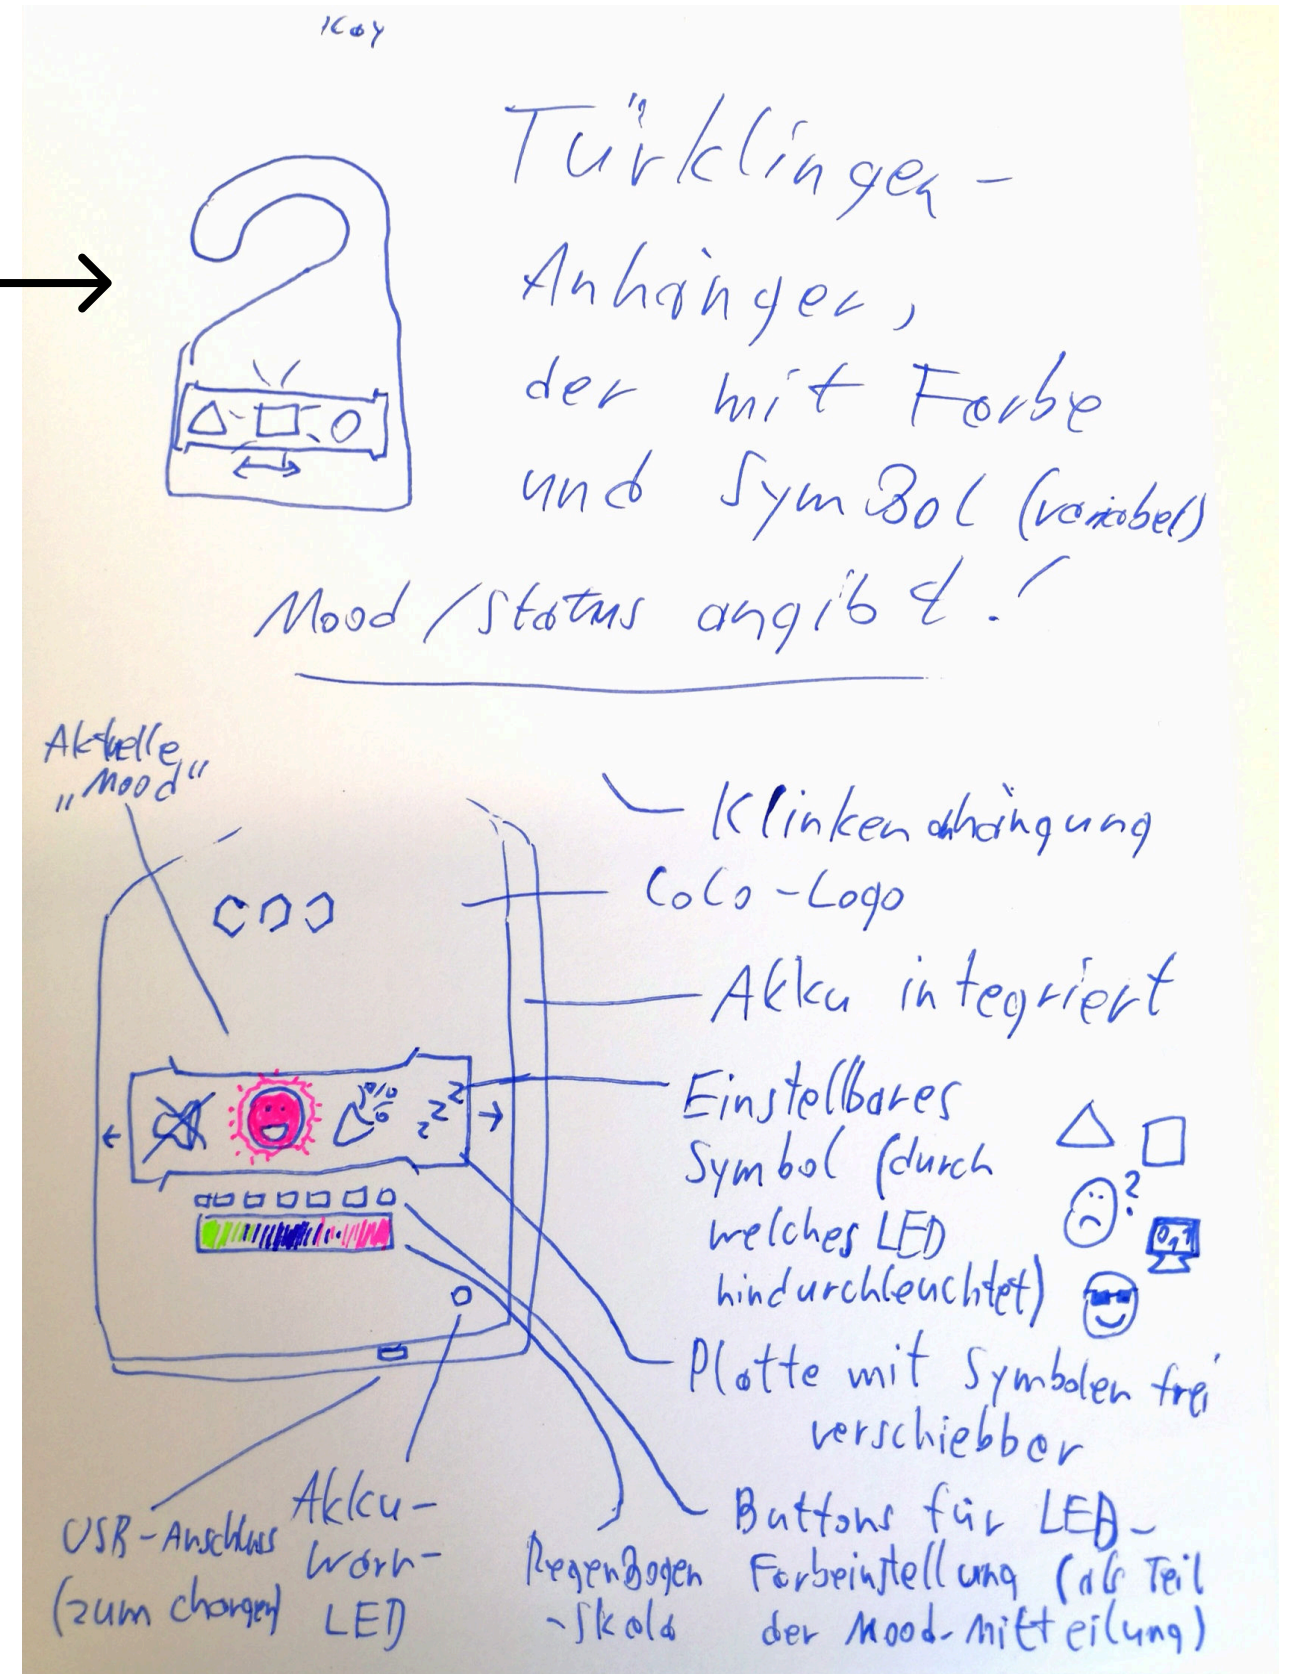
KGY

Türklingen-Anhänger, der mit Farbe und Symbol (variabel) Mood / Status angibt.!

Aktuelle „mood"

Klinkenanhängung

CoCo-Logo

Akku integriert

Einstellbares Symbol (durch welches LED hindurchleuchtet)

Platte mit Symbolen frei verschiebbar

Buttons für LED-Farbeinstellung (als Teil der Mood-Mitteilung)

USB-Anschluss (zum chargen)

Akku-Warn-LED

Regenbogen-Skala